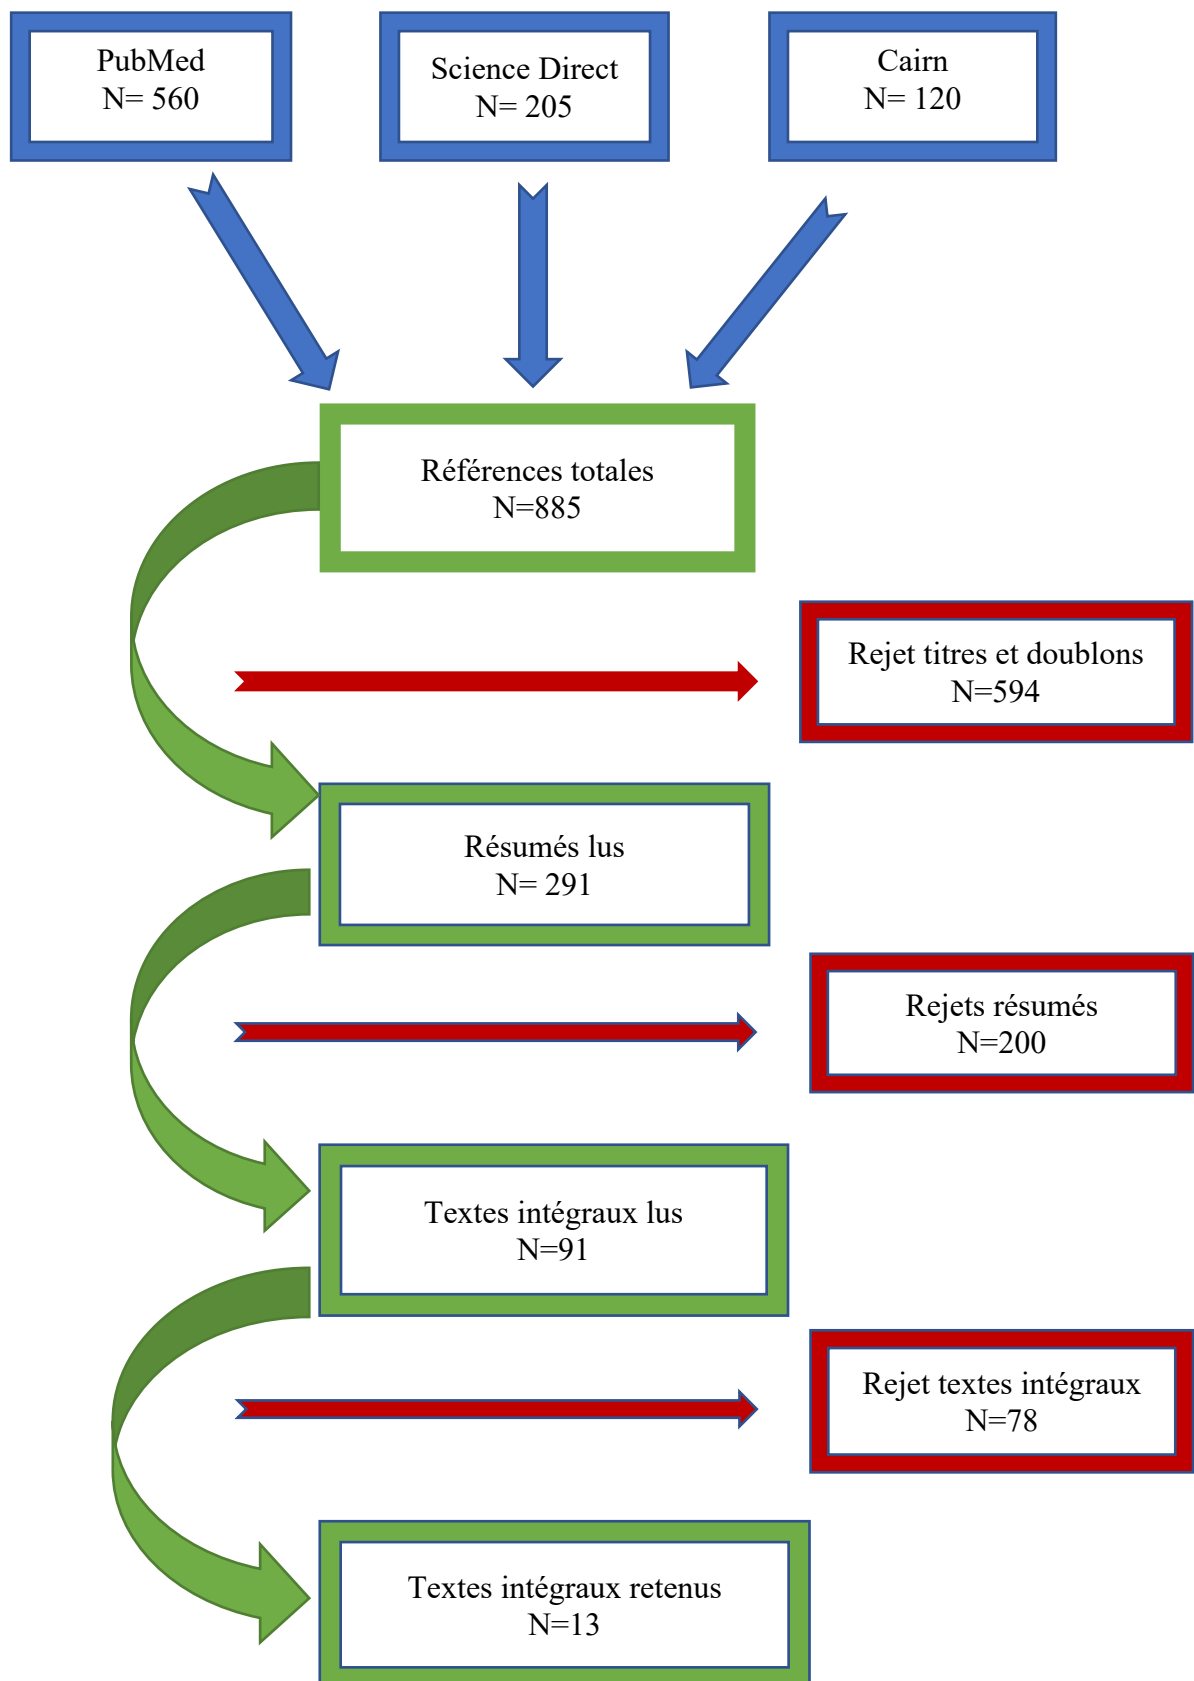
PubMed
N= 560

Science Direct
N= 205

Cairn
N= 120

Références totales
N=885

Rejet titres et doublons
N=594

Résumés lus
N= 291

Rejets résumés
N=200

Textes intégraux lus
N=91

Rejet textes intégraux
N=78

Textes intégraux retenus
N=13